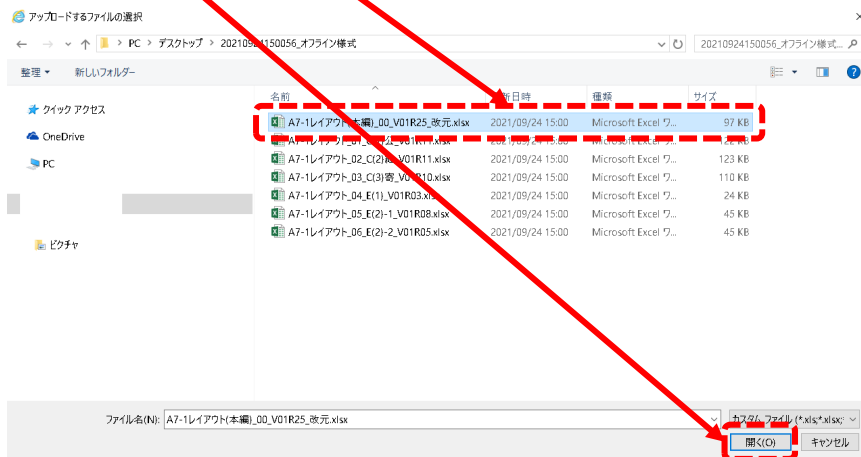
アップロードするファイルの選択

PC > デスクトップ > 2021092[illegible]150056_オフライン様式

20210924150056_オフライン様式...

整理 ▾ 新しいフォルダー

クイック アクセス
OneDrive
PC
ピクチャ

| 名前 | 更新日時 | 種類 | サイズ |
|---|---|---|---|
| A7-1レイアウト(本編)_00_V01R25_改元.xlsx | 2021/09/24 15:00 | Microsoft Excel ワ... | 97 KB |
| A7-1レイアウト_01_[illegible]_V01R1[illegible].xlsx | 2021/09/24 15:00 | Microsoft Excel ワ... | 1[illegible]2 KB |
| A7-1レイアウト_02_C(2)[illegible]_V01R11.xlsx | 2021/09/24 15:00 | Microsoft Excel ワ... | 123 KB |
| A7-1レイアウト_03_C(3)寄_V01R10.xlsx | 2021/09/24 15:00 | Microsoft Excel ワ... | 110 KB |
| A7-1レイアウト_04_E(1)_V01R03.xlsx | 2021/09/24 15:00 | Microsoft Excel ワ... | 24 KB |
| A7-1レイアウト_05_E(2)-1_V01R08.xlsx | 2021/09/24 15:00 | Microsoft Excel ワ... | 45 KB |
| A7-1レイアウト_06_E(2)-2_V01R05.xlsx | 2021/09/24 15:00 | Microsoft Excel ワ... | 45 KB |

ファイル名(N): A7-1レイアウト(本編)_00_V01R25_改元.xlsx

カスタム ファイル (*.xls;*.xlsx;

開く(O) キャンセル